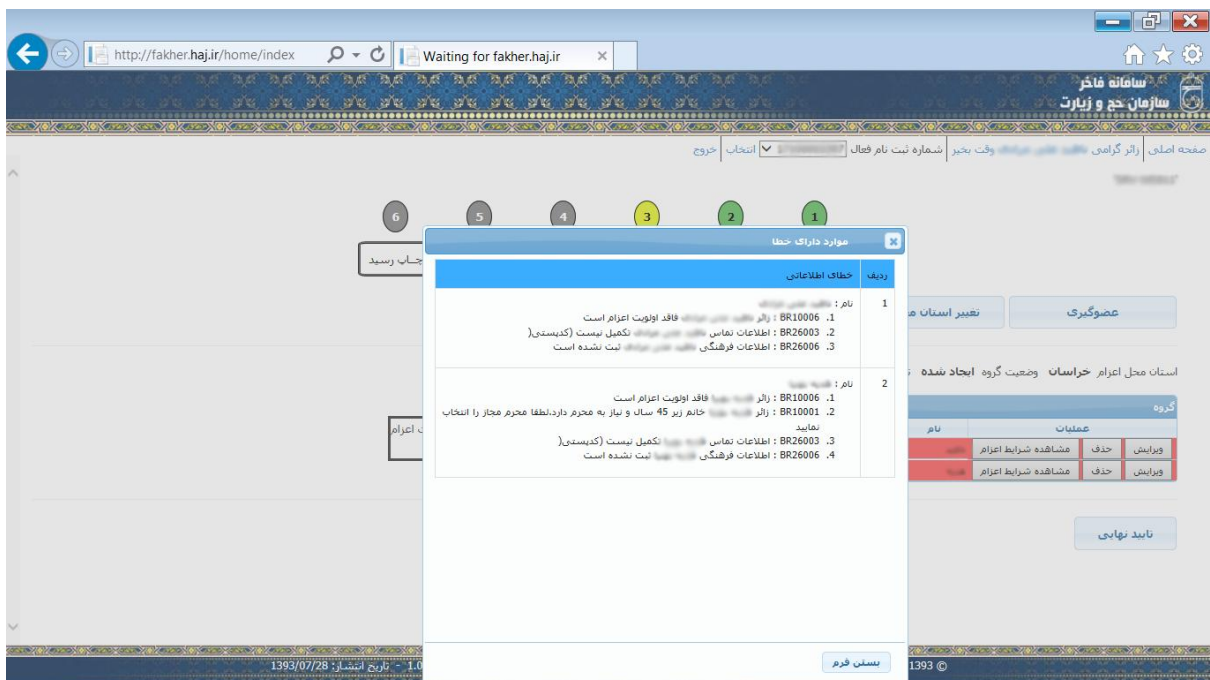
http://fakher.haj.ir/home/index
Waiting for fakher.haj.ir

سامانه فاخر
سازمان حج و زیارت

صفحه اصلی | زائر گرامی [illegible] وقت بخیر | شماره ثبت نام فعال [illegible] | انتخاب | خروج

1 2 3 4 5 6

چاپ رسید

عضوگیری
تغییر استان م

استان محل اعزام خراسان وضعیت گروه ایجاد شده

گروه
| عملیات | | | نام |
|---|---|---|---|
| ویرایش | حذف | مشاهده شرایط اعزام | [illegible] |
| ویرایش | حذف | مشاهده شرایط اعزام | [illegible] |

اعزام

تایید نهایی

موارد دارای خطا

| ردیف | خطای اطلاعاتی |
|---|---|
| 1 | نام : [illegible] 1. BR10006 : زائر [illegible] فاقد اولویت اعزام است 2. BR26003 : اطلاعات تماس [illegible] تکمیل نیست (کدپستی) 3. BR26006 : اطلاعات فرهنگی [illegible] ثبت نشده است |
| 2 | نام : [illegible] 1. BR10006 : زائر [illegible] فاقد اولویت اعزام است 2. BR10001 : زائر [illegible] خانم زیر 45 سال و نیاز به محرم دارد،لطفا محرم مجاز را انتخاب نمایید 3. BR26003 : اطلاعات تماس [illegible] تکمیل نیست (کدپستی) 4. BR26006 : اطلاعات فرهنگی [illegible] ثبت نشده است |

بستن فرم

1393/07/28 - تاریخ انتشار: 1.0
1393 ©